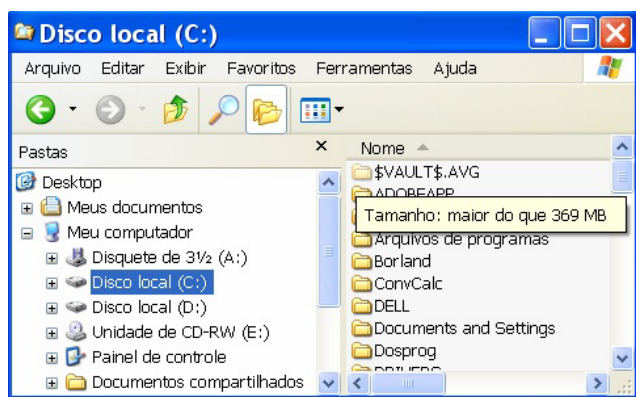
Disco local (C:)

Arquivo Editar Exibir Favoritos Ferramentas Ajuda

Pastas

Desktop
Meus documentos
Meu computador
Disquete de 3½ (A:)
Disco local (C:)
Disco local (D:)
Unidade de CD-RW (E:)
Painel de controle
Documentos compartilhados

Nome

$VAULT$.AVG
ADOBEAPP
Tamanho: maior do que 369 MB
Arquivos de programas
Borland
ConvCalc
DELL
Documents and Settings
Dosprog
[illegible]